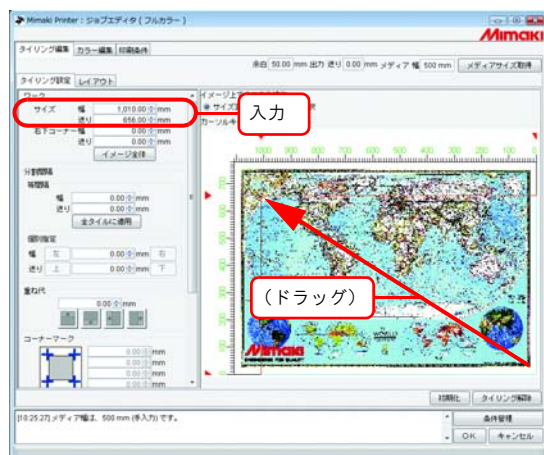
Mimaki Printer : ジョブエディタ ( フルカラー )

Mimaki

タイリング編集 | カラー編集 | 印刷条件

余白 50.00 mm 出力 送り 0.00 mm メディア 幅 500 mm | メディアサイズ取得

タイリング設定 | レイアウト

ワーク
サイズ 幅 1,010.00 mm
送り 656.00 mm
右下コーナー 幅 0.00 mm
送り 0.00 mm
イメージ全体

分割間隔
等間隔
幅 0.00 mm
送り 0.00 mm
全タイルに適用

個別指定
幅 左 0.00 mm 右
送り 上 0.00 mm 下

重ね代
0.00 mm

コーナーマーク
0.00 mm
0.00 mm
0.00 mm
0.00 mm

イメージ上で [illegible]
サイズ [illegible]
カーソル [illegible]

入力

(ドラッグ)

1000 900 800 700 600 500 400 300 200 100

Mimaki

初期化 | タイリング解除

[10:25:27] メディア幅は、500 mm (手入力) です。

条件管理
OK | キャンセル